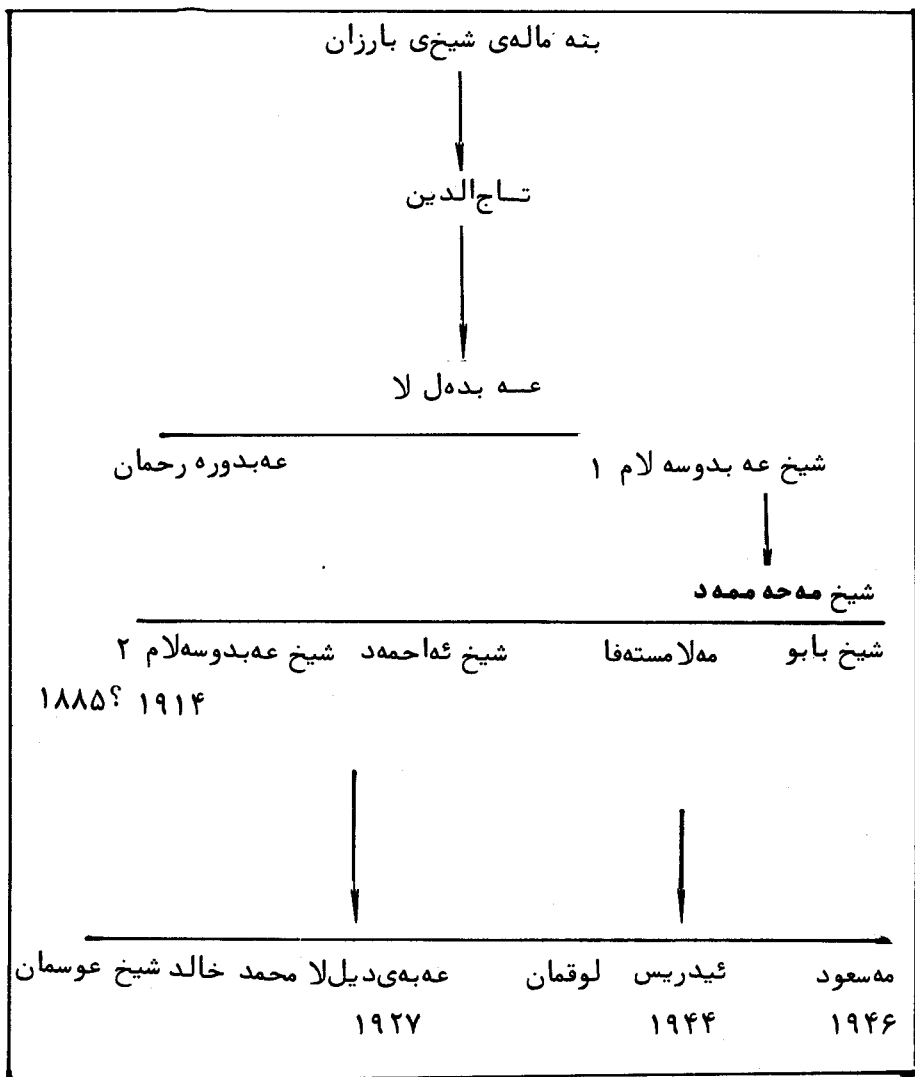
بنه ماڵەی شێخی بارزان

تـاجالدین

عـە بدەل لا

شیخ عە بدوسە لام ١

عەبدورە رحمان

شیخ مەحەممەد

شیخ بابو

مەلامستەفا

شیخ ئەاحمەد

شیخ عەبدوسەلام ٢

١٩١۴

١٨٨۵؟

مەسعود

ئیدریس

لوقمان

عەبەیدیلا

محمد خالد

شیخ عوسمان

١٩۴۶

١٩۴۴

١٩٢٧